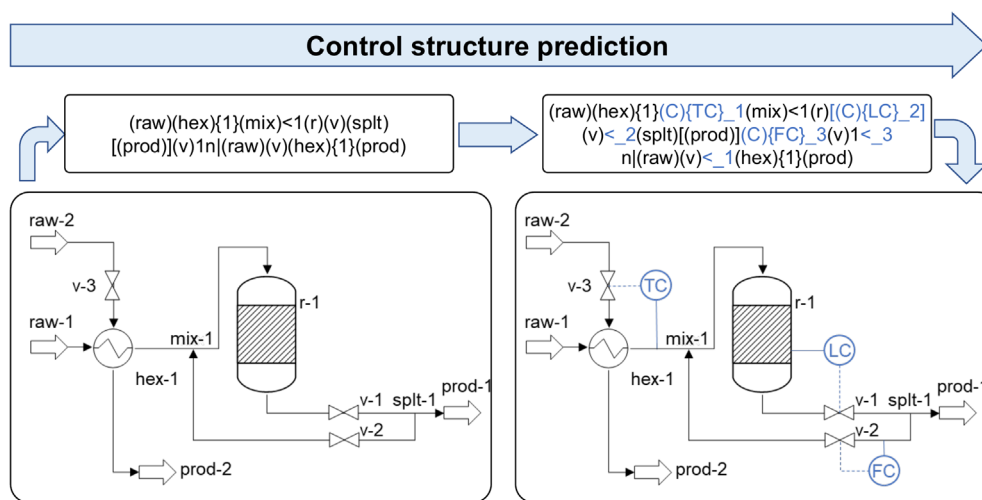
Control structure prediction

(raw)(hex){1}(mix)<1(r)(v)(splt)[(prod)](v)1n|(raw)(v)(hex){1}(prod)

(raw)(hex){1}(C){TC}_1(mix)<1(r)[(C){LC}_2](v)<_2(splt)[(prod)](C){FC}_3(v)1<_3 n|(raw)(v)<_1(hex){1}(prod)

raw-2
v-3
raw-1
mix-1
hex-1
r-1
v-1
splt-1
prod-1
v-2
prod-2

raw-2
v-3
TC
raw-1
mix-1
hex-1
r-1
LC
v-1
splt-1
prod-1
v-2
FC
prod-2